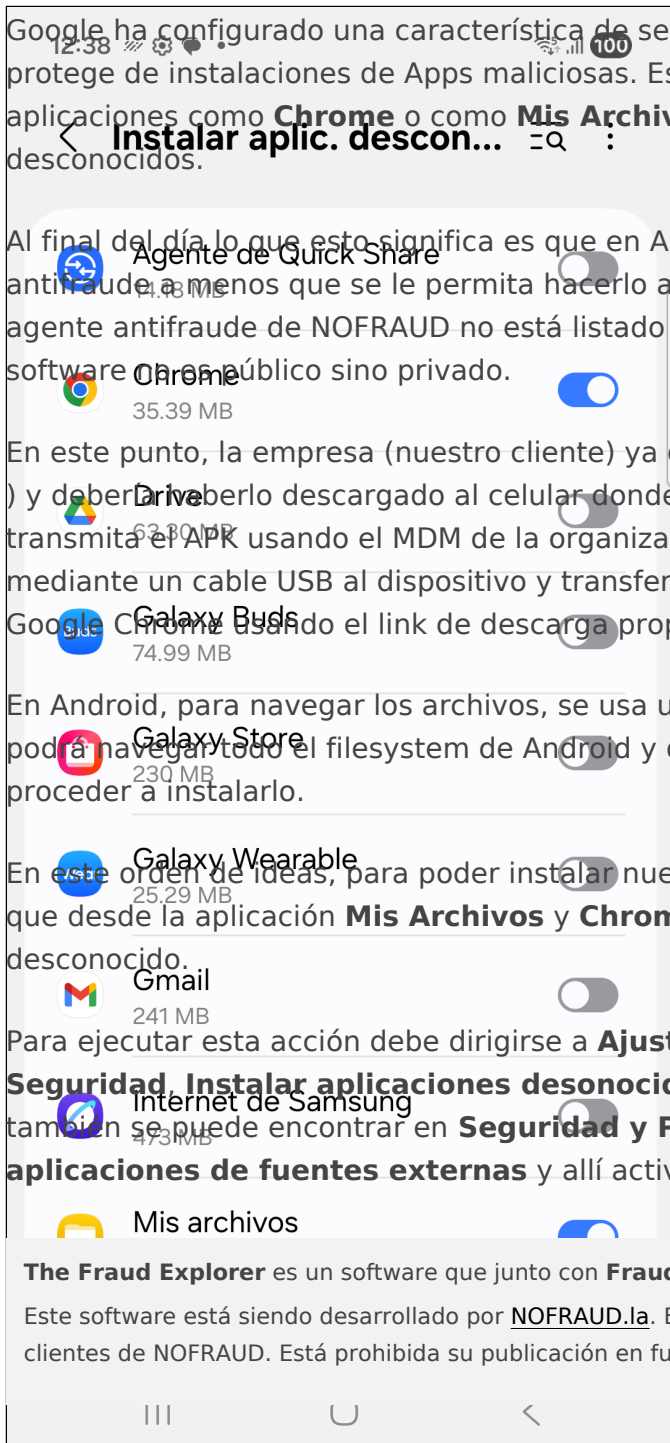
Google ha configurado una característica de se protege de instalaciones de Apps maliciosas. Es aplicaciones como **Chrome** o como **Mis Archiv** desconocidos.

Al final del día lo que esto significa es que en A antifraude a menos que se le permita hacerlo a agente antifraude de NOFRAUD no está listado software no es público sino privado.

En este punto, la empresa (nuestro cliente) ya ) y deberá haberlo descargado al celular donde transmita el APK usando el MDM de la organiza mediante un cable USB al dispositivo y transfer Google Chrome usando el link de descarga prop

En Android, para navegar los archivos, se usa u podrá navegar todo el filesystem de Android y proceder a instalarlo.

En este orden de ideas, para poder instalar nue que desde la aplicación **Mis Archivos** y **Chrom** desconocido.

Para ejecutar esta acción debe dirigirse a **Ajus** **Seguridad, Instalar aplicaciones desonoci** también se puede encontrar en **Seguridad y** **aplicaciones de fuentes externas** y allí activ

12:38 100
Instalar aplic. descon...
Agente de Quick Share
14.18 MB
Chrome
35.39 MB
Drive
63.30 MB
Galaxy Buds
74.99 MB
Galaxy Store
230 MB
Galaxy Wearable
25.29 MB
Gmail
241 MB
Internet de Samsung
473 MB
Mis archivos

**The Fraud Explorer** es un software que junto con **Fraud**
Este software está siendo desarrollado por NOFRAUD.la. E clientes de NOFRAUD. Está prohibida su publicación en fu